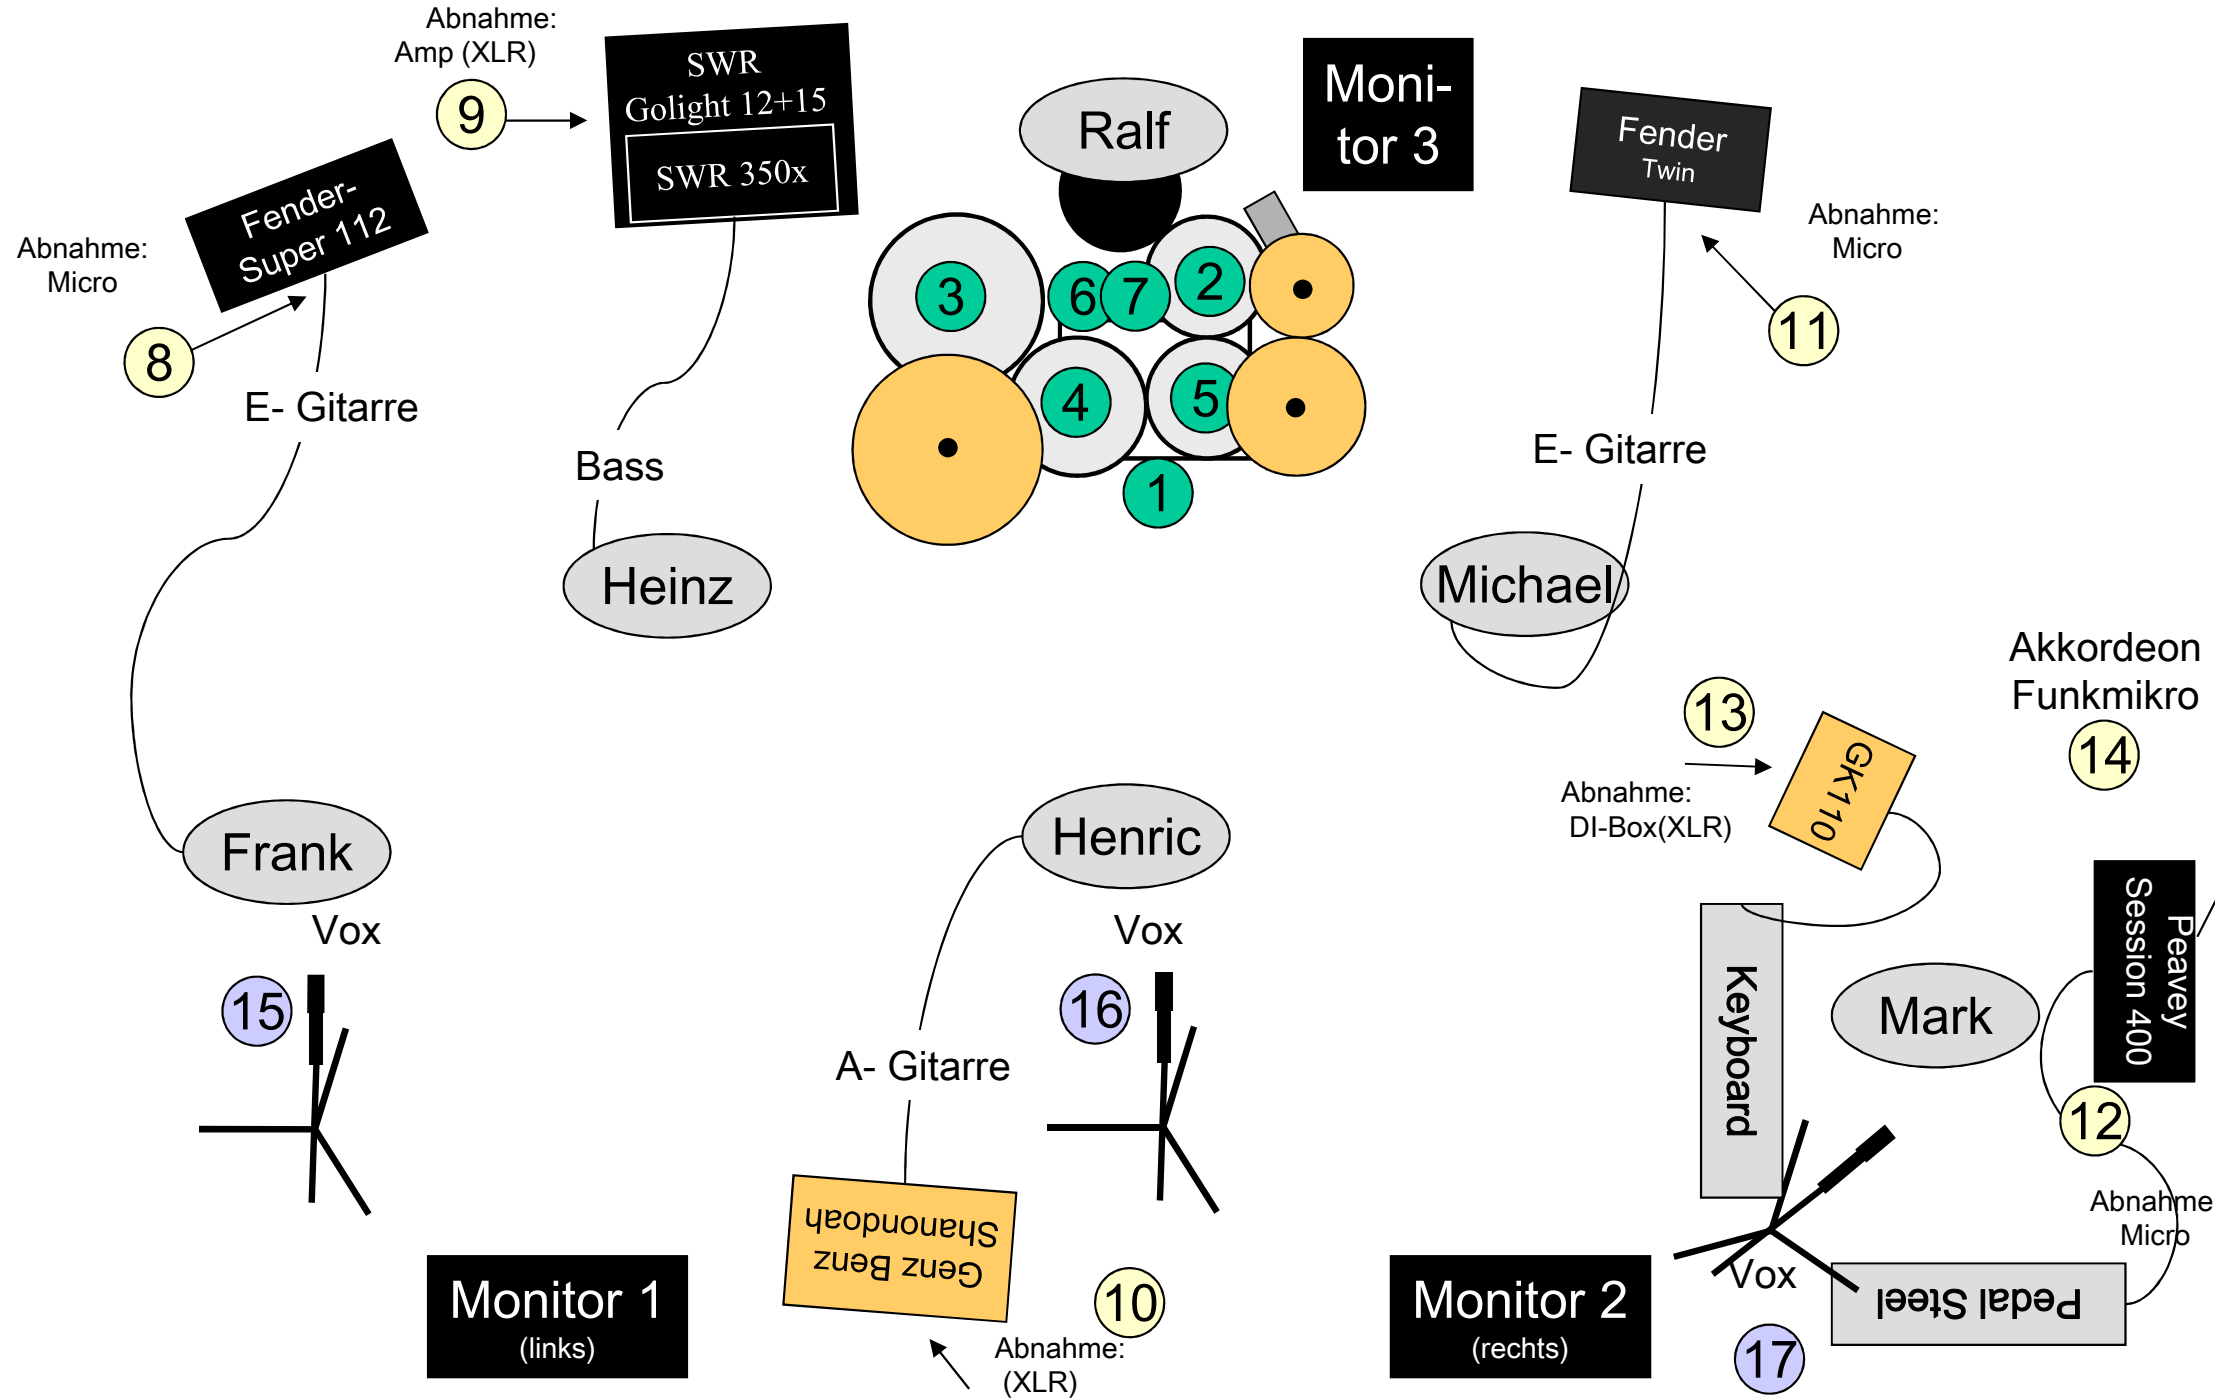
Abnahme:
Amp (XLR)

9

SWR
Golight 12+15

SWR 350x

Ralf

Moni-
tor 3

Fender
Twin

Abnahme:
Micro

Fender-
Super 112

Abnahme:
Micro

8

E- Gitarre

Bass

3

6

7

2

4

5

1

11

E- Gitarre

Heinz

Michael

Akkordeon
Funkmikro

13

14

Abnahme:
DI-Box(XLR)

GK110

Frank

Henric

Vox

Vox

Keyboard

Peavey
Session 400

15

16

Mark

A- Gitarre

12

Abnahme
Micro

Shanoudeh
Genz Benz

Vox

Monitor 1
(links)

10

Monitor 2
(rechts)

Pedal Steel

Abnahme:
(XLR)

17